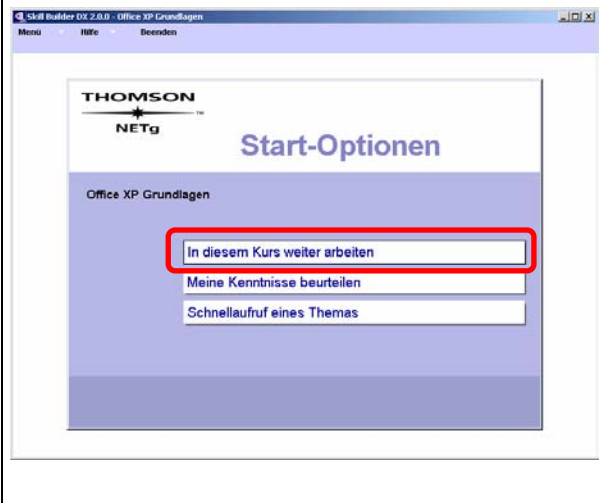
Skill Builder DX 2.0.0 - Office XP Grundlagen

Menü Hilfe Beenden

THOMSON
NETg ™

Start-Optionen

Office XP Grundlagen

In diesem Kurs weiter arbeiten

Meine Kenntnisse beurteilen

Schnellaufruf eines Themas